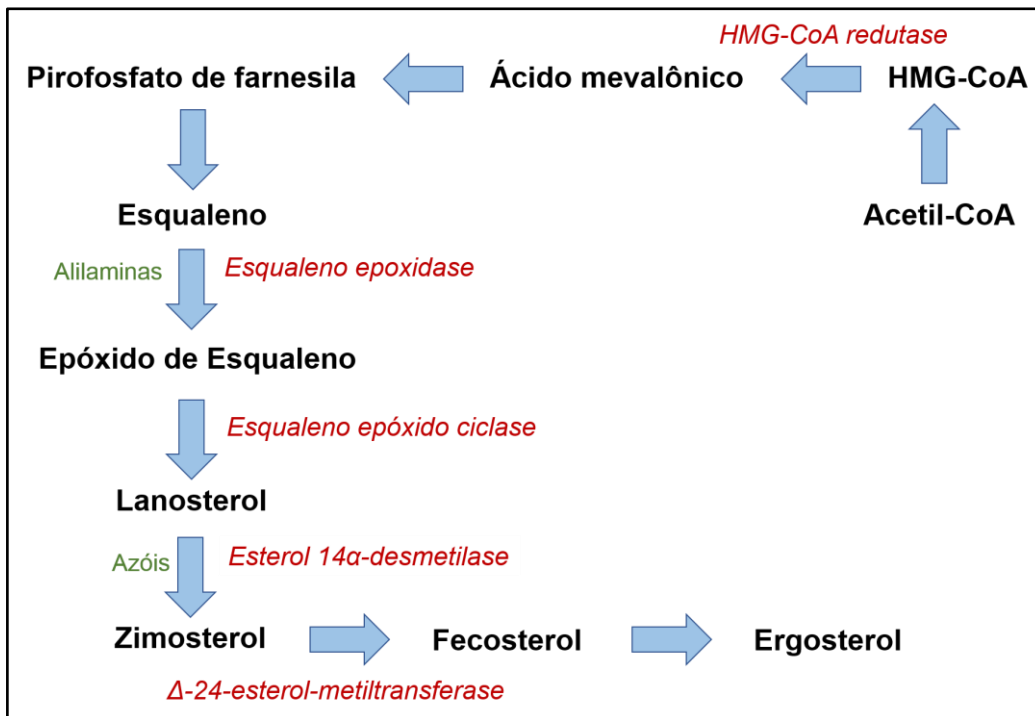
HMG-CoA redutase

Pirofosfato de farnesila

Ácido mevalônico

HMG-CoA

Esqualeno

Acetil-CoA

Alilaminas

Esqualeno epoxidase

Epóxido de Esqualeno

Esqualeno epóxido ciclase

Lanosterol

Azóis

Esterol 14α-desmetilase

Zimosterol

Fecosterol

Ergosterol

Δ-24-esterol-metiltransferase